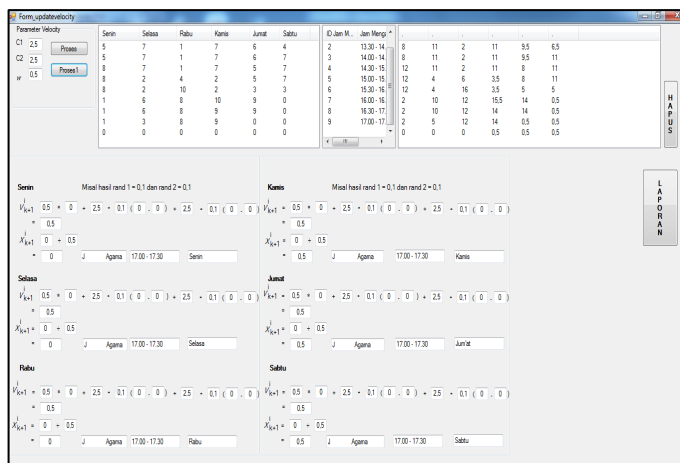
Form_updatevelocity

Parameter Velocity
C1 2,5
C2 2,5
w 0,5
Proses
Proses1

| Senin | Selasa | Rabu | Kamis | Jumat | Sabtu |
|---|---|---|---|---|---|
| 5 | 7 | 1 | 7 | 6 | 4 |
| 5 | 7 | 1 | 7 | 6 | 7 |
| 8 | 7 | 1 | 7 | 5 | 7 |
| 8 | 2 | 4 | 2 | 5 | 7 |
| 8 | 2 | 10 | 2 | 3 | 3 |
| 1 | 6 | 8 | 10 | 9 | 0 |
| 1 | 6 | 8 | 9 | 9 | 0 |
| 1 | 3 | 8 | 9 | 0 | 0 |
| 0 | 0 | 0 | 0 | 0 | 0 |

| ID Jam M... | Jam Mengi |
|---|---|
| 2 | 13.30 - 14 |
| 3 | 14.00 - 14 |
| 4 | 14.30 - 15 |
| 5 | 15.00 - 15 |
| 6 | 15.30 - 16 |
| 7 | 16.00 - 16 |
| 8 | 16.30 - 17 |
| 9 | 17.00 - 17 |

| | | | | | |
|---|---|---|---|---|---|
| 8 | 11 | 2 | 11 | 9,5 | 6,5 |
| 8 | 11 | 2 | 11 | 9,5 | 11 |
| 12 | 11 | 2 | 11 | 8 | 11 |
| 12 | 4 | 6 | 3,5 | 8 | 11 |
| 12 | 4 | 16 | 3,5 | 5 | 5 |
| 2 | 10 | 12 | 15,5 | 14 | 0,5 |
| 2 | 10 | 12 | 14 | 14 | 0,5 |
| 2 | 5 | 12 | 14 | 0,5 | 0,5 |
| 0 | 0 | 0 | 0,5 | 0,5 | 0,5 |

HAPUS

LAPORAN

Senin Misal hasil rand 1 = 0,1 dan rand 2 = 0,1
$V^i_{k+1}$ = 0,5 * 0 + 2,5 * 0,1 ( 0 - 0 ) + 2,5 * 0,1 ( 0 - 0 )
= 0,5
$X^i_{k+1}$ = 0 + 0,5
= 0 J Agama 17.00 - 17.30 Senin

Selasa
$V^i_{k+1}$ = 0,5 * 0 + 2,5 * 0,1 ( 0 - 0 ) + 2,5 * 0,1 ( 0 - 0 )
= 0,5
$X^i_{k+1}$ = 0 + 0,5
= 0 J Agama 17.00 - 17.30 Selasa

Rabu
$V^i_{k+1}$ = 0,5 * 0 + 2,5 * 0,1 ( 0 - 0 ) + 2,5 * 0,1 ( 0 - 0 )
= 0,5
$X^i_{k+1}$ = 0 + 0,5
= 0 J Agama 17.00 - 17.30 Rabu

Kamis Misal hasil rand 1 = 0,1 dan rand 2 = 0,1
$V^i_{k+1}$ = 0,5 * 0 + 2,5 * 0,1 ( 0 - 0 ) + 2,5 * 0,1 ( 0 - 0 )
= 0,5
$X^i_{k+1}$ = 0 + 0,5
= 0,5 J Agama 17.00 - 17.30 Kamis

Jumat
$V^i_{k+1}$ = 0,5 * 0 + 2,5 * 0,1 ( 0 - 0 ) + 2,5 * 0,1 ( 0 - 0 )
= 0,5
$X^i_{k+1}$ = 0 + 0,5
= 0,5 J Agama 17.00 - 17.30 Jum'at

Sabtu
$V^i_{k+1}$ = 0,5 * 0 + 2,5 * 0,1 ( 0 - 0 ) + 2,5 * 0,1 ( 0 - 0 )
= 0,5
$X^i_{k+1}$ = 0 + 0,5
= 0,5 J Agama 17.00 - 17.30 Sabtu